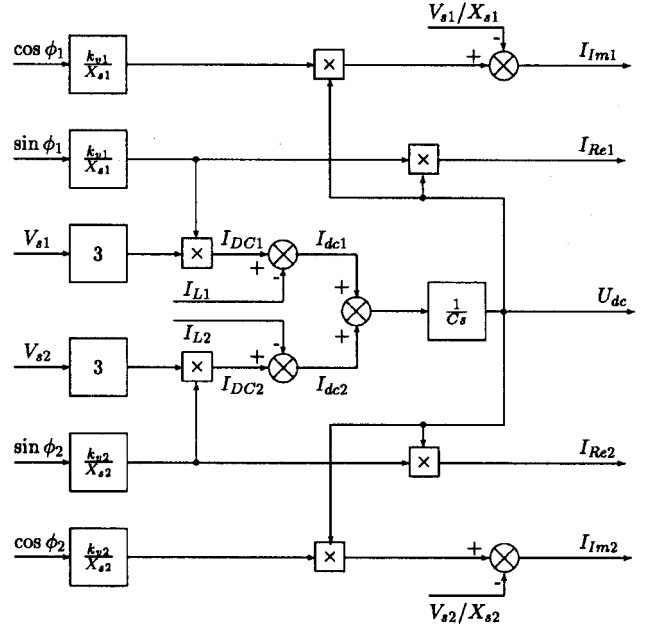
$V_{s1}/X_{s1}$
-
$\cos\phi_1$ $\frac{k_{v1}}{X_{s1}}$ × + $I_{Im1}$
$\sin\phi_1$ $\frac{k_{v1}}{X_{s1}}$ × $I_{Re1}$
$V_{s1}$ 3 × $I_{DC1}$ + - $I_{dc1}$
$I_{L1}$
+ + $\frac{1}{Cs}$ $U_{dc}$
$I_{L2}$
$V_{s2}$ 3 × + - $I_{DC2}$ $I_{dc2}$
$\sin\phi_2$ $\frac{k_{v2}}{X_{s2}}$ × $I_{Re2}$
$\cos\phi_2$ $\frac{k_{v2}}{X_{s2}}$ × + $I_{Im2}$
-
$V_{s2}/X_{s2}$